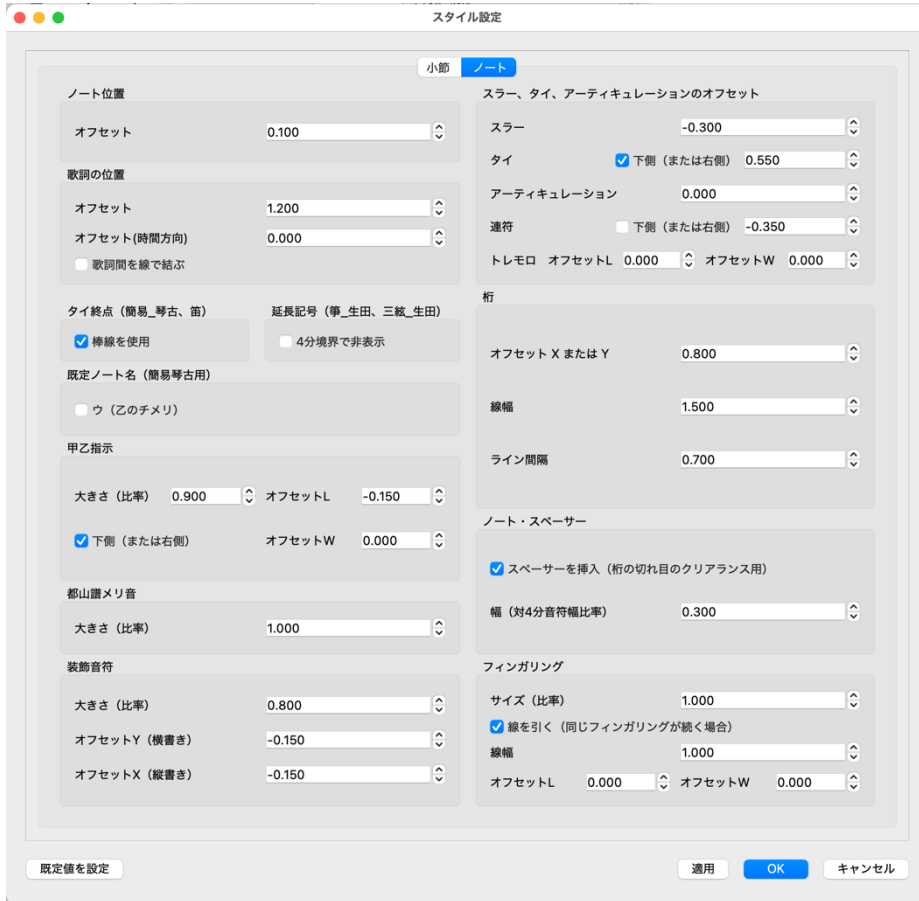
スタイル設定

小節 ノート

ノート位置

オフセット 0.100

歌詞の位置

オフセット 1.200

オフセット(時間方向) 0.000

歌詞間を線で結ぶ

タイ終点（簡易_琴古、笛）

棒線を使用

延長記号（箏_生田、三絃_生田）

4分境界で非表示

既定ノート名（簡易琴古用）

ウ（乙のチメリ）

甲乙指示

大きさ（比率） 0.900 オフセットL -0.150

下側（または右側） オフセットW 0.000

都山譜メリ音

大きさ（比率） 1.000

装飾音符

大きさ（比率） 0.800

オフセットY（横書き） -0.150

オフセットX（縦書き） -0.150

スラー、タイ、アーティキュレーションのオフセット

スラー -0.300

タイ 下側（または右側） 0.550

アーティキュレーション 0.000

連符 下側（または右側） -0.350

トレモロ オフセットL 0.000 オフセットW 0.000

桁

オフセット X または Y 0.800

線幅 1.500

ライン間隔 0.700

ノート・スペーサー

スペーサーを挿入（桁の切れ目のクリアランス用）

幅（対4分音符幅比率） 0.300

フィンガリング

サイズ（比率） 1.000

線を引く（同じフィンガリングが続く場合）

線幅 1.000

オフセットL 0.000 オフセットW 0.000

既定値を設定

適用 OK キャンセル